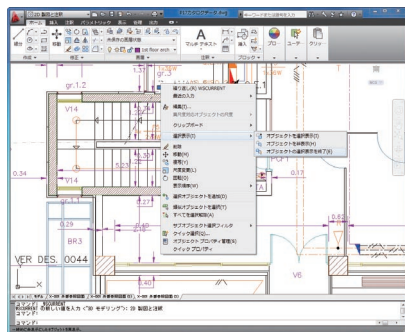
繰り返し(R) WSCURRENT
最近の入力
編集(I)...
クリップボード
選択表示(I)
オブジェクトを選択表示(I)
オブジェクトを非表示(H)
オブジェクトの選択表示を終了(N)
削除
移動(M)
複写(Y)
尺度変更(L)
回転(O)
表示順序(W)
選択オブジェクトを追加(D)
類似オブジェクトを選択(T)
すべて選択解除(A)
サブオブジェクト選択フィルタ
クイック選択(Q)...
オブジェクト プロパティ管理(S)
クイック プロパティ

gr.-1.2
V14
V13
V1
BR3
VER DES. 0044
V6
0.34
0.29
0.30
マルチ テキスト
ホーム 挿入 注釈 パラメトリック 表示 管理 出力
作成 修正 画層 注釈 ブロック
グループ
ユーティリティ
クリップ
1st floor arch
コマンド:
コマンド: WSCURRENT
コマンド: